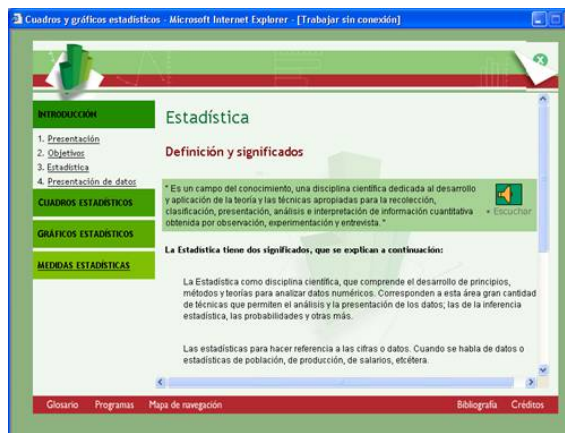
Cuadros y gráficos estadísticos - Microsoft Internet Explorer - [Trabajar sin conexión]

INTRODUCCIÓN
1. Presentación
2. Objetivos
3. Estadística
4. Presentación de datos
CUADROS ESTADÍSTICOS
GRÁFICOS ESTADÍSTICOS
MEDIDAS ESTADÍSTICAS

Estadística

Definición y significados

" Es un campo del conocimiento, una disciplina científica dedicada al desarrollo y aplicación de la teoría y las técnicas apropiadas para la recolección, clasificación, presentación, análisis e interpretación de información cuantitativa obtenida por observación, experimentación y entrevista. "

Escuchar

La Estadística tiene dos significados, que se explican a continuación:

La Estadística como disciplina científica, que comprende el desarrollo de principios, métodos y teorías para analizar datos numéricos. Corresponden a esta área gran cantidad de técnicas que permiten el análisis y la presentación de los datos; las de la inferencia estadística, las probabilidades y otras más.

Las estadísticas para hacer referencia a las cifras o datos. Cuando se habla de datos o estadísticas de población, de producción, de salarios, etcétera.

Glosario Programas Mapa de navegación Bibliografía Créditos